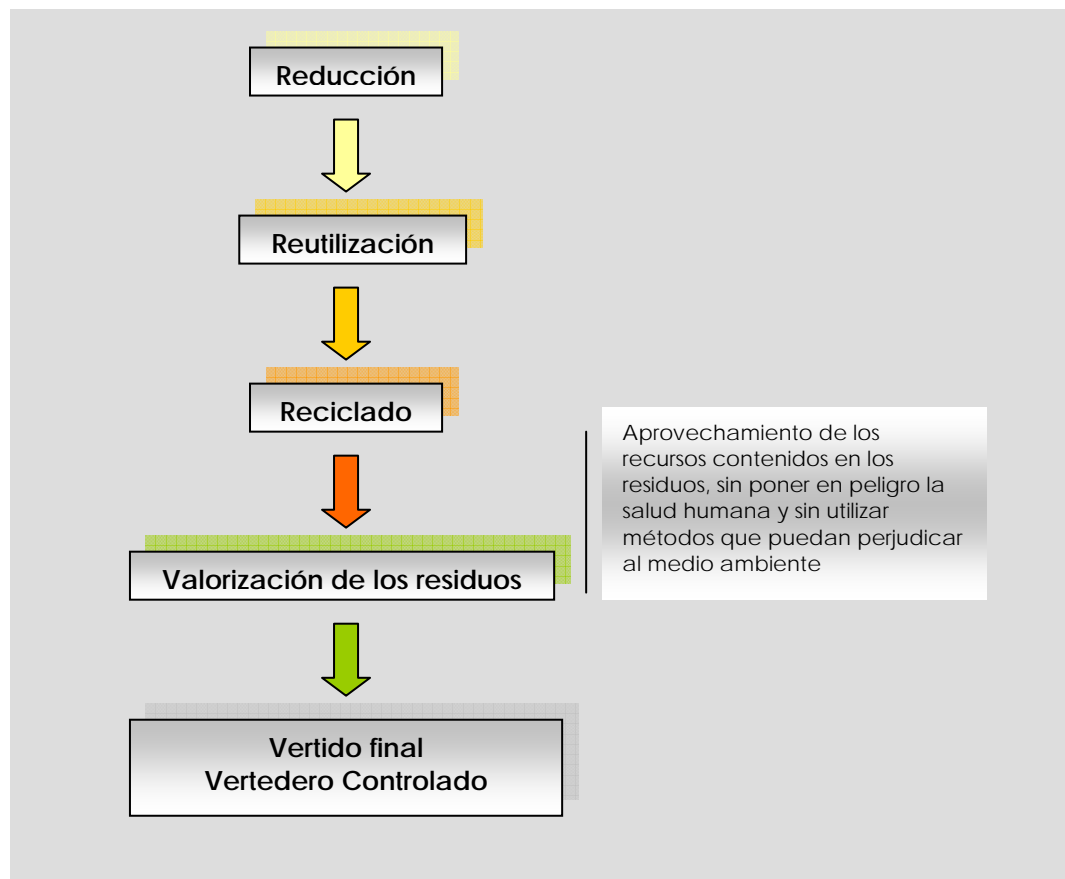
Reducción

Reutilización

Reciclado

Valorización de los residuos

Aprovechamiento de los recursos contenidos en los residuos, sin poner en peligro la salud humana y sin utilizar métodos que puedan perjudicar al medio ambiente

Vertido final
Vertedero Controlado